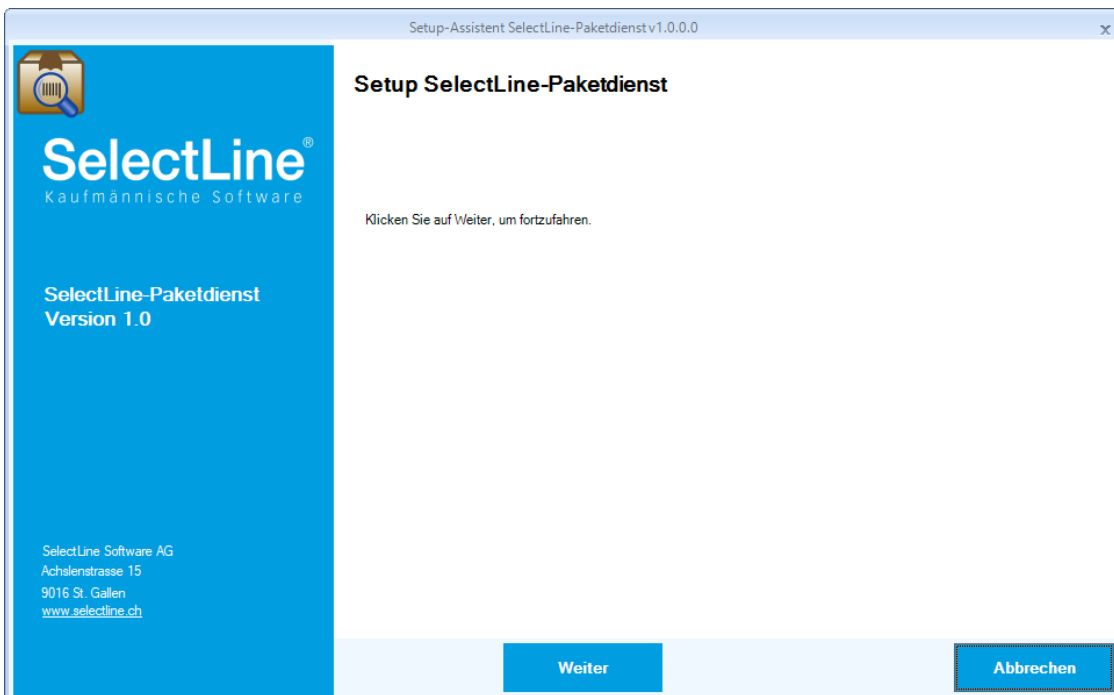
Setup-Assistent SelectLine-Paketdienst v1.0.0.0

x

SelectLine®
Kaufmännische Software

SelectLine-Paketdienst
Version 1.0

SelectLine Software AG
Achslenstrasse 15
9016 St. Gallen
www.selectline.ch

Setup SelectLine-Paketdienst

Klicken Sie auf Weiter, um fortzufahren.

Weiter

Abbrechen